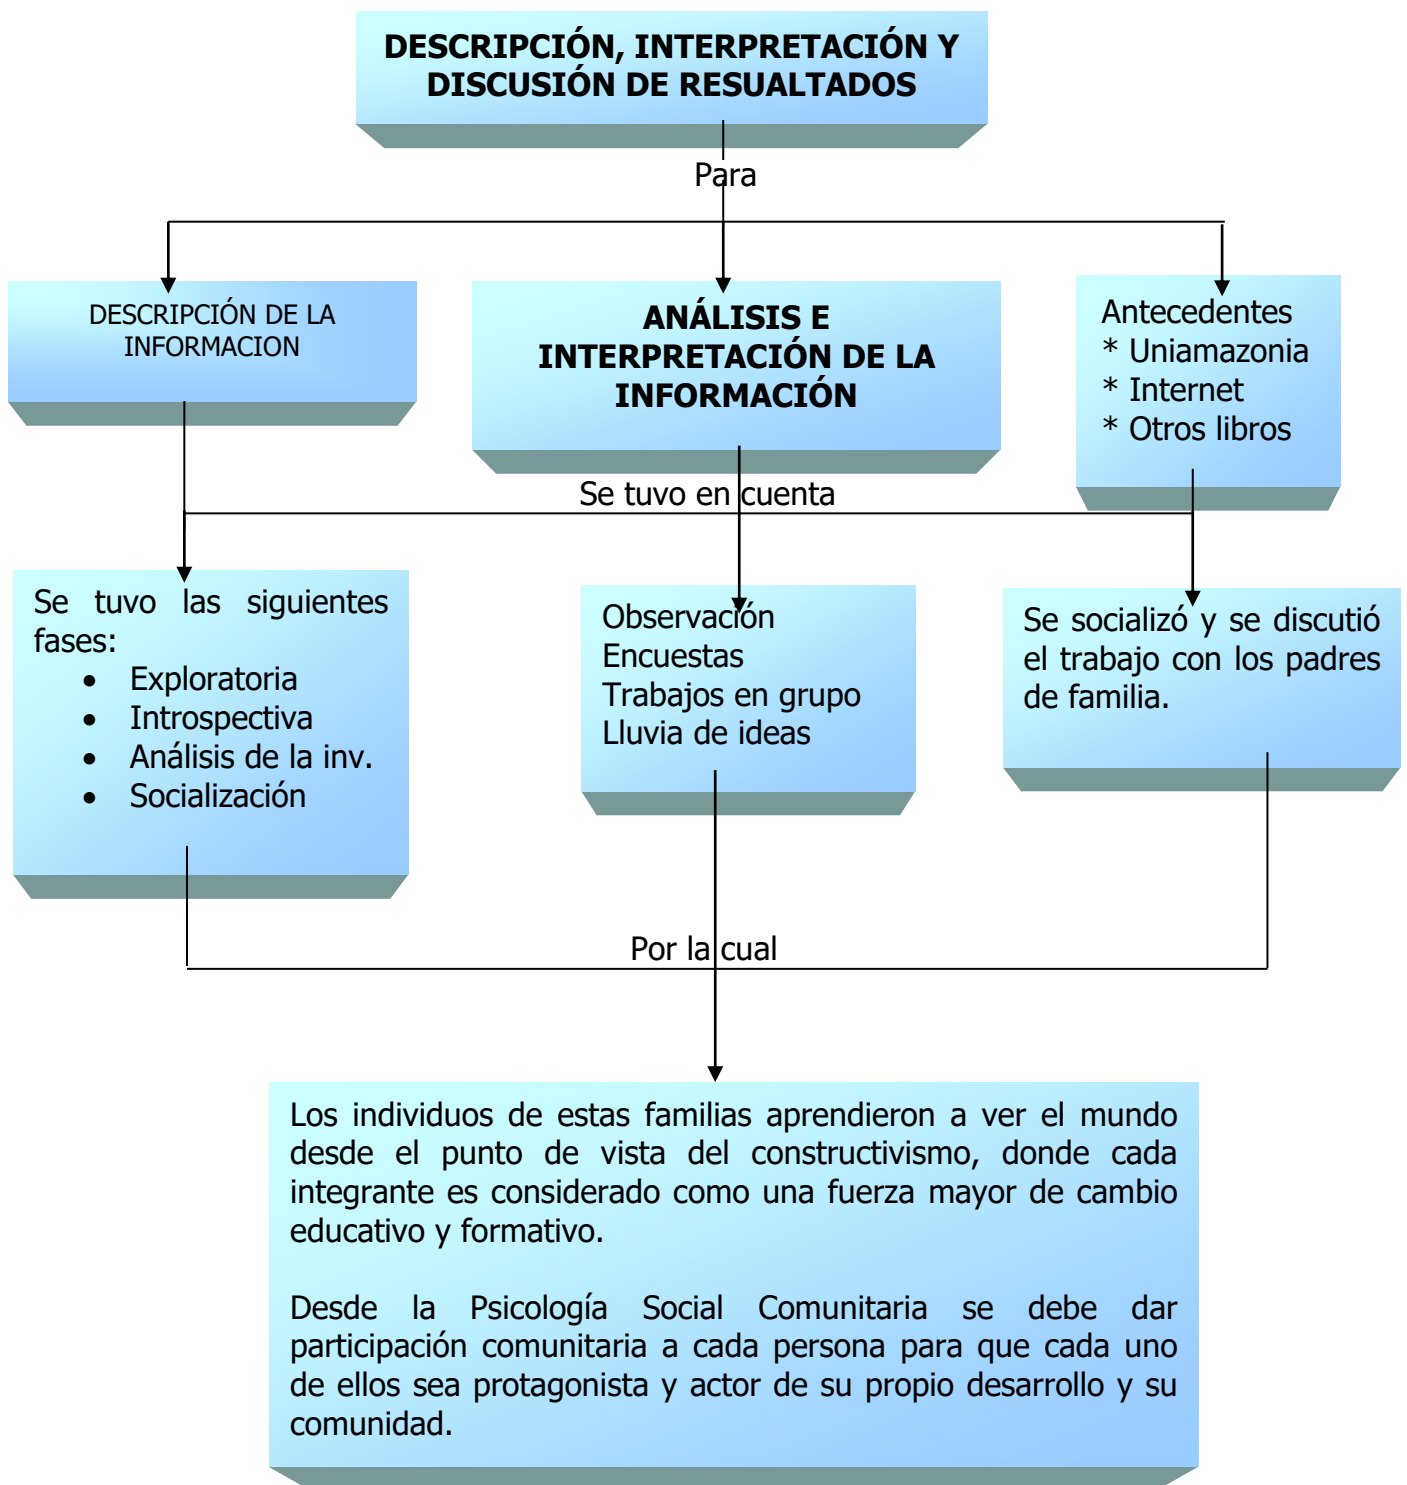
DESCRIPCIÓN, INTERPRETACIÓN Y DISCUSIÓN DE RESUALTADOS

Para

DESCRIPCIÓN DE LA INFORMACION

ANÁLISIS E INTERPRETACIÓN DE LA INFORMACIÓN

Antecedentes
* Uniamazonia
* Internet
* Otros libros

Se tuvo en cuenta

Se tuvo las siguientes fases:
- Exploratoria
- Introspectiva
- Análisis de la inv.
- Socialización

Observación
Encuestas
Trabajos en grupo
Lluvia de ideas

Se socializó y se discutió el trabajo con los padres de familia.

Por la cual

Los individuos de estas familias aprendieron a ver el mundo desde el punto de vista del constructivismo, donde cada integrante es considerado como una fuerza mayor de cambio educativo y formativo.

Desde la Psicología Social Comunitaria se debe dar participación comunitaria a cada persona para que cada uno de ellos sea protagonista y actor de su propio desarrollo y su comunidad.